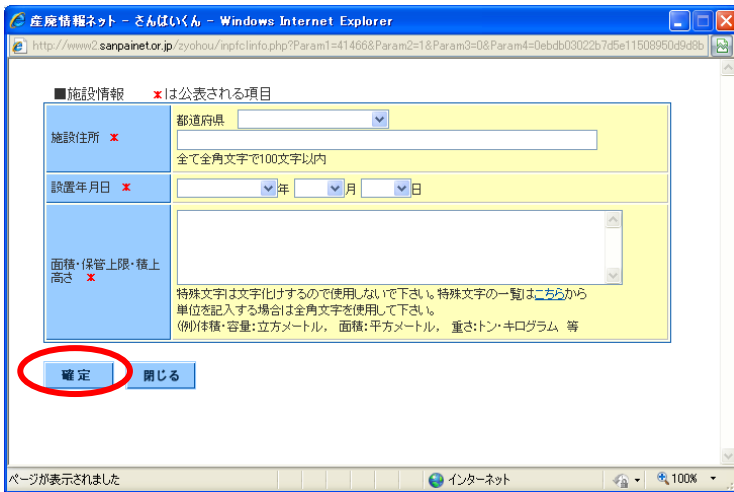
産廃情報ネット - さんぱいくん - Windows Internet Explorer

http://www2.sanpainet.or.jp/zyohou/inpfclinfo.php?Param1=41466&Param2=1&Param3=0&Param4=0ebdb03022b7d5e11508950d9d8b

■施設情報　　✖は公表される項目

| | |
|---|---|
| 施設住所 ✖ | 都道府県<br>全て全角文字で100文字以内 |
| 設置年月日 ✖ | 年　月　日 |
| 面積・保管上限・積上高さ ✖ | 特殊文字は文字化けするので使用しないで下さい。特殊文字の一覧はこちらから<br>単位を記入する場合は全角文字を使用して下さい。<br>(例)体積・容量:立方メートル、　面積:平方メートル、　重さ:トン・キログラム　等 |

確定　閉じる

ページが表示されました　　インターネット　　100%